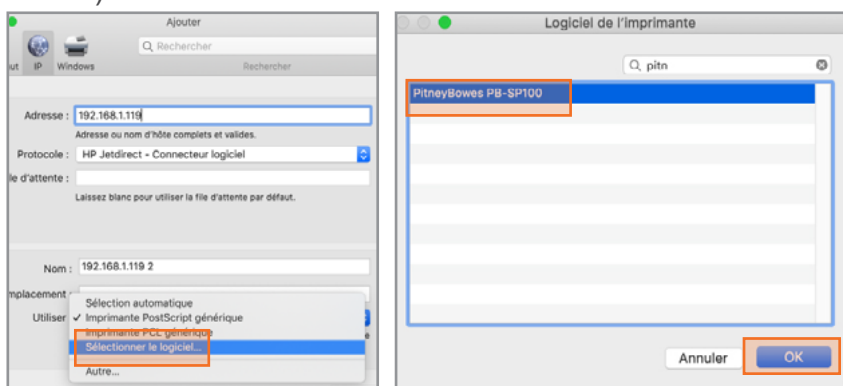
Ajouter

Rechercher

ut IP Windows

Rechercher

Adresse : 192.168.1.119

Adresse ou nom d'hôte complets et valides.

Protocole : HP Jetdirect - Connecteur logiciel

le d'attente :

Laissez blanc pour utiliser la file d'attente par défaut.

Nom : 192.168.1.119 2

nplacement :

Utiliser

Sélection automatique
✓ Imprimante PostScript générique
Imprimante PCL générique
Sélectionner le logiciel...
Autre...

Logiciel de l'imprimante

pitn

PitneyBowes PB-SP100

Annuler

OK